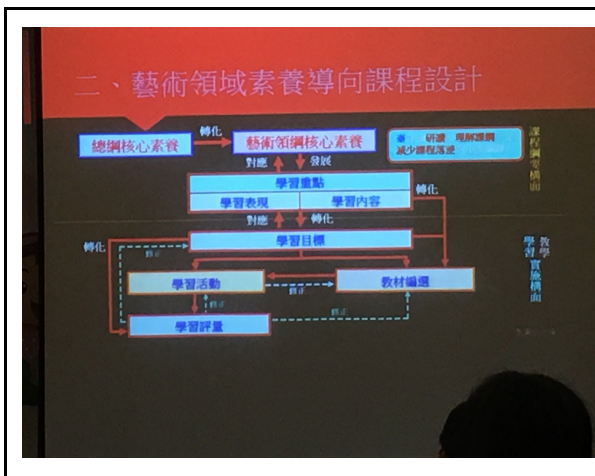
二、藝術領域素養導向課程設計

總綱核心素養

轉化

藝術領域核心素養

研讀 理解課綱
減少課程落差

課程綱要構面

對應

發展

學習重點

學習表現

學習內容

轉化

對應

轉化

轉化

學習目標

修正

學習活動

教材編選

修正

修正

學習評量

修正

教學
學習 實施構面